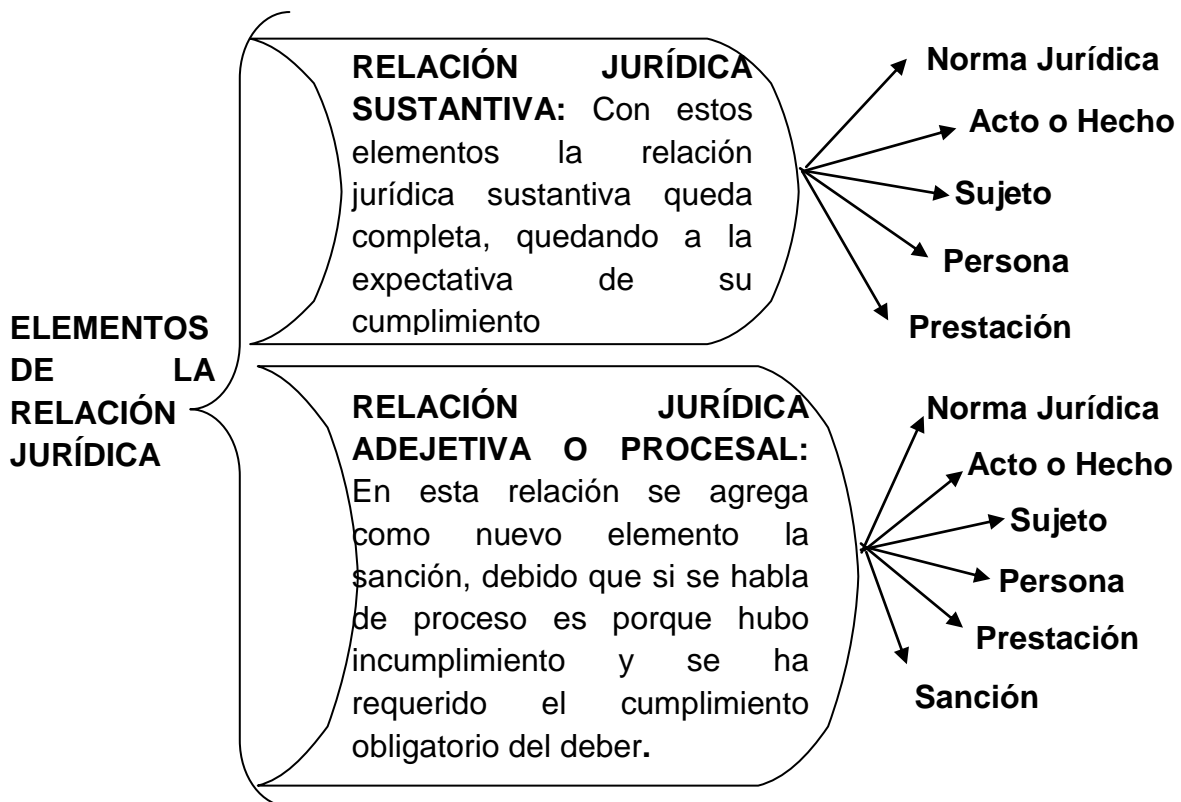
ELEMENTOS DE LA RELACIÓN JURÍDICA

RELACIÓN JURÍDICA SUSTANTIVA: Con estos elementos la relación jurídica sustantiva queda completa, quedando a la expectativa de su cumplimiento

Norma Jurídica
Acto o Hecho
Sujeto
Persona
Prestación

RELACIÓN JURÍDICA ADEJETIVA O PROCESAL: En esta relación se agrega como nuevo elemento la sanción, debido que si se habla de proceso es porque hubo incumplimiento y se ha requerido el cumplimiento obligatorio del deber.

Norma Jurídica
Acto o Hecho
Sujeto
Persona
Prestación
Sanción